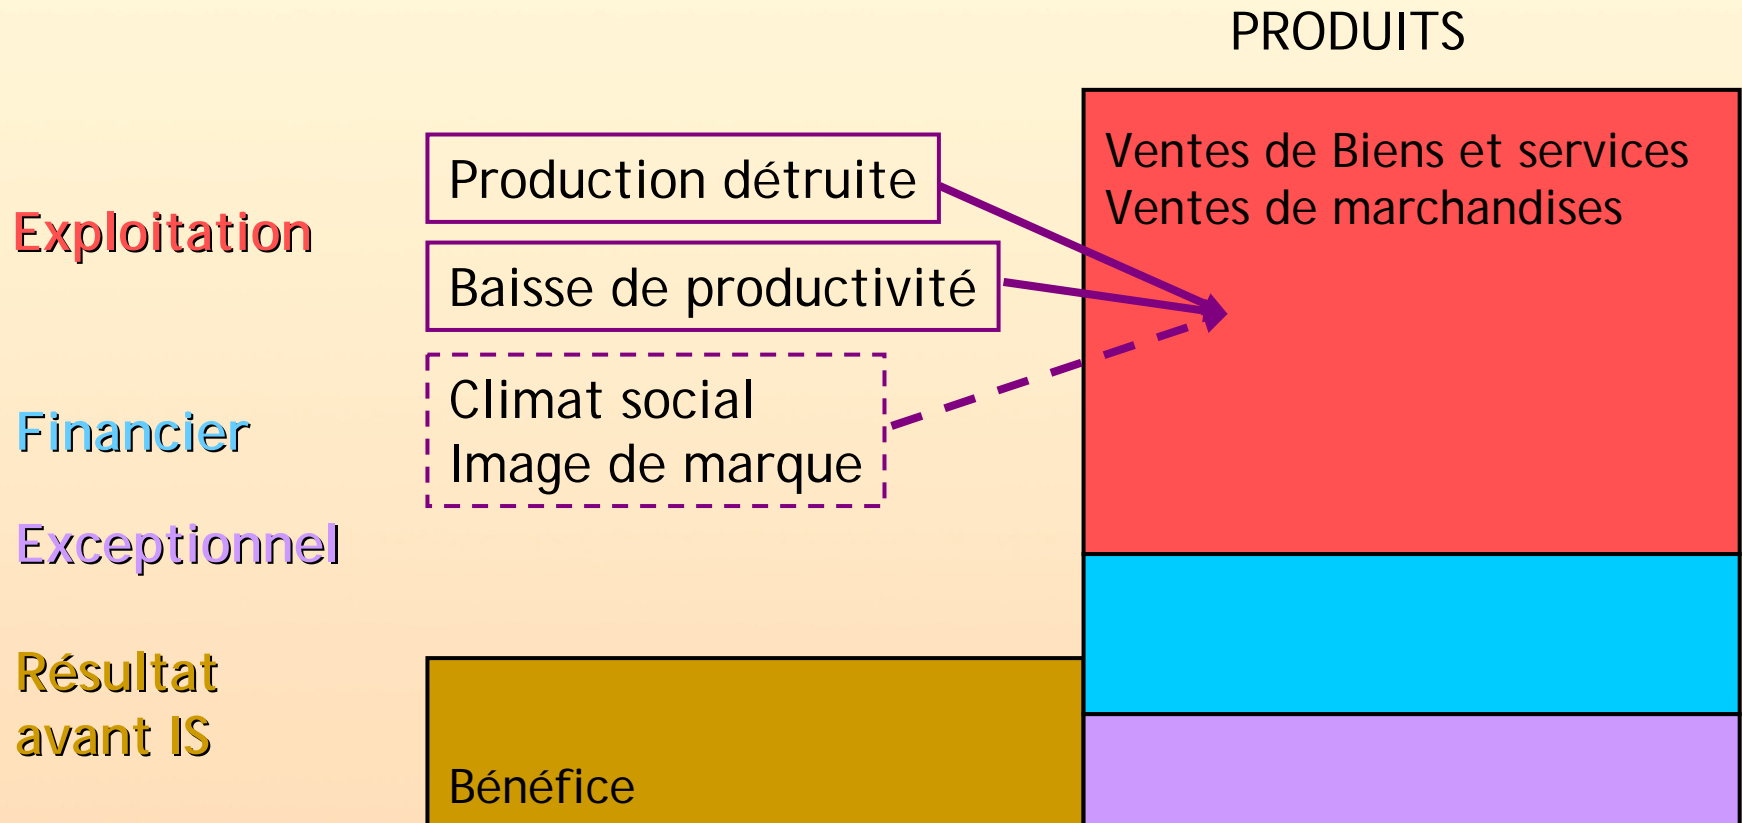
PRODUITS

Exploitation

Production détruite

Baisse de productivité

Climat social
Image de marque

Ventes de Biens et services
Ventes de marchandises

Financier

Exceptionnel

Résultat avant IS

Bénéfice